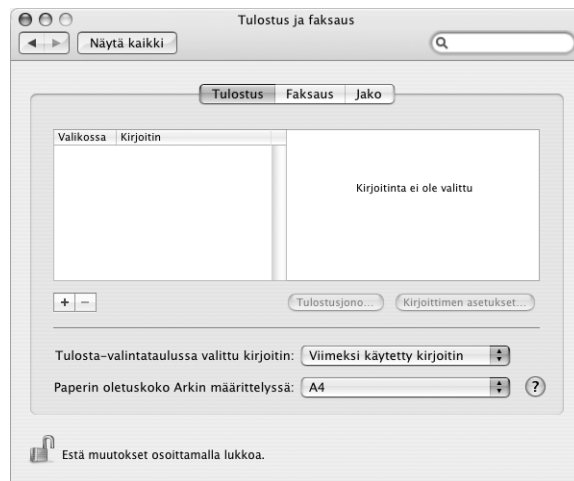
Tulostus ja faksaus

Näytä kaikki

Tulostus Faksaus Jako

| Valikossa | Kirjoitin |
|---|---|

Kirjoitinta ei ole valittu

+ −

Tulostusjono...

Kirjoittimen asetukset...

Tulosta-valintataulussa valittu kirjoitin: Viimeksi käytetty kirjoitin

Paperin oletuskoko Arkin määrittelyssä: A4

?

Estä muutokset osoittamalla lukkoa.